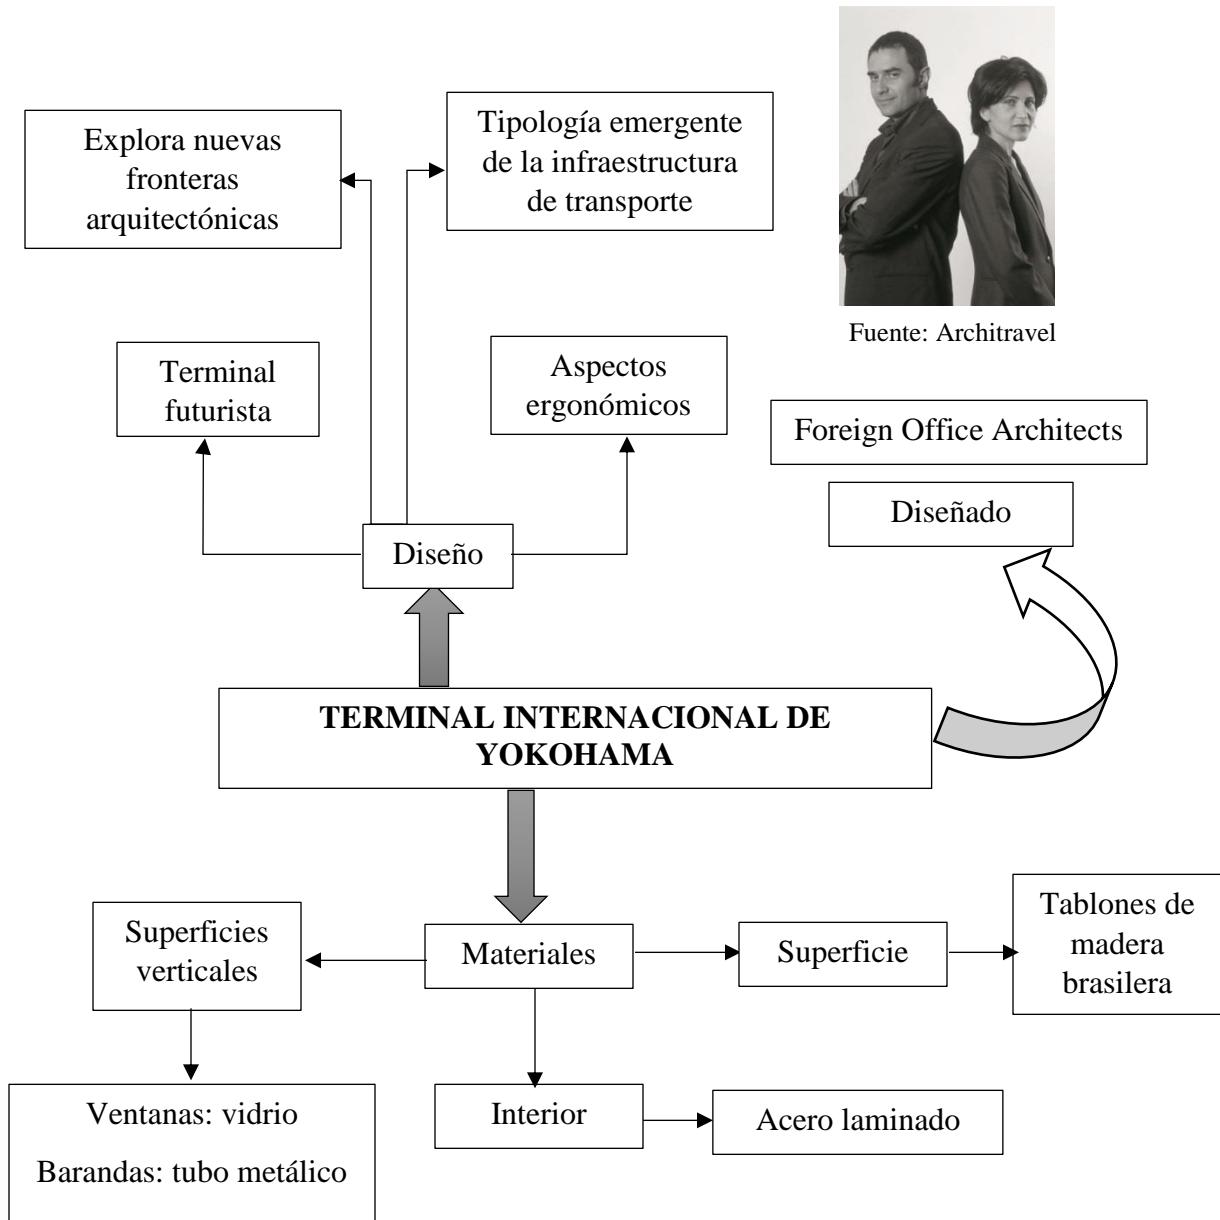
Explora nuevas fronteras arquitectónicas

Tipología emergente de la infraestructura de transporte

Fuente: Architravel

Terminal futurista

Aspectos ergonómicos

Foreign Office Architects

Diseñado

Diseño

TERMINAL INTERNACIONAL DE YOKOHAMA

Superficies verticales

Materiales

Superficie

Tablones de madera brasilera

Ventanas: vidrio

Barandas: tubo metálico

Interior

Acero laminado